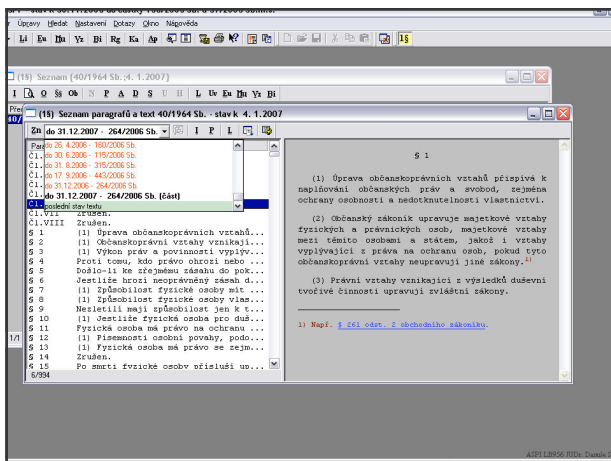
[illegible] - stav k 30.11.2006 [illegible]

Úpravy Hledat Nastavení Dotazy Okno Nápověda

Li Eu Mu Vz Bi Rg Ka Ap 1§

(1§) Seznam (40/1964 Sb.:4. 1.2007)

I D O §§ Ob N P A D S U H L Uv Eu Mu Vz Bi

(1§) Seznam paragrafů a text 40/1964 Sb. - stav k 4. 1. 2007

Zn do 31.12.2007 - 264/2006 Sb. I P L

do 26. 4.2006 - 160/2006 Sb.
do 30. 6.2006 - 115/2006 Sb.
do 31. 8.2006 - 315/2006 Sb.
do 17. 9.2006 - 443/2006 Sb.
do 31.12.2006 - 264/2006 Sb.
do 31.12.2007 - 264/2006 Sb. (část)
poslední stav textu

Čl.VII Zrušen.
Čl.VIII Zrušen.
§ 1 (1) Úprava občanskoprávních vztahů...
§ 2 (1) Občanskoprávní vztahy vznikaji...
§ 3 (1) Výkon práv a povinností vyplýv...
§ 4 Proti tomu, kdo právo ohrozí nebo ...
§ 5 Došlo-li ke zřejmému zásahu do pok...
§ 6 Jestliže hrozí neoprávněný zásah d...
§ 7 (1) Způsobilost fyzické osoby mít ...
§ 8 (1) Způsobilost fyzické osoby vlas...
§ 9 Nezletilí mají způsobilost jen k t...
§ 10 (1) Jestliže fyzická osoba pro duš...
§ 11 Fyzická osoba má právo na ochranu ...
§ 12 (1) Písemnosti osobní povahy, podo...
§ 13 (1) Fyzická osoba má právo se zejm...
§ 14 Zrušen.
§ 15 Po smrti fyzické osoby přísluší up...
6/394

§ 1

(1) Úprava občanskoprávních vztahů přispívá k naplňování občanských práv a svobod, zejména ochrany osobnosti a nedotknutelnosti vlastnictví.

(2) Občanský zákoník upravuje majetkové vztahy fyzických a právnických osob, majetkové vztahy mezi těmito osobami a státem, jakož i vztahy vyplývající z práva na ochranu osob, pokud tyto občanskoprávní vztahy neupravují jiné zákony.$^{1)}$

(3) Právní vztahy vznikající z výsledků duševní tvořivé činnosti upravují zvláštní zákony.

1) Např. § 261 odst. 2 obchodního zákoníku.

ASPI LB956 JUDr. Daniela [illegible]